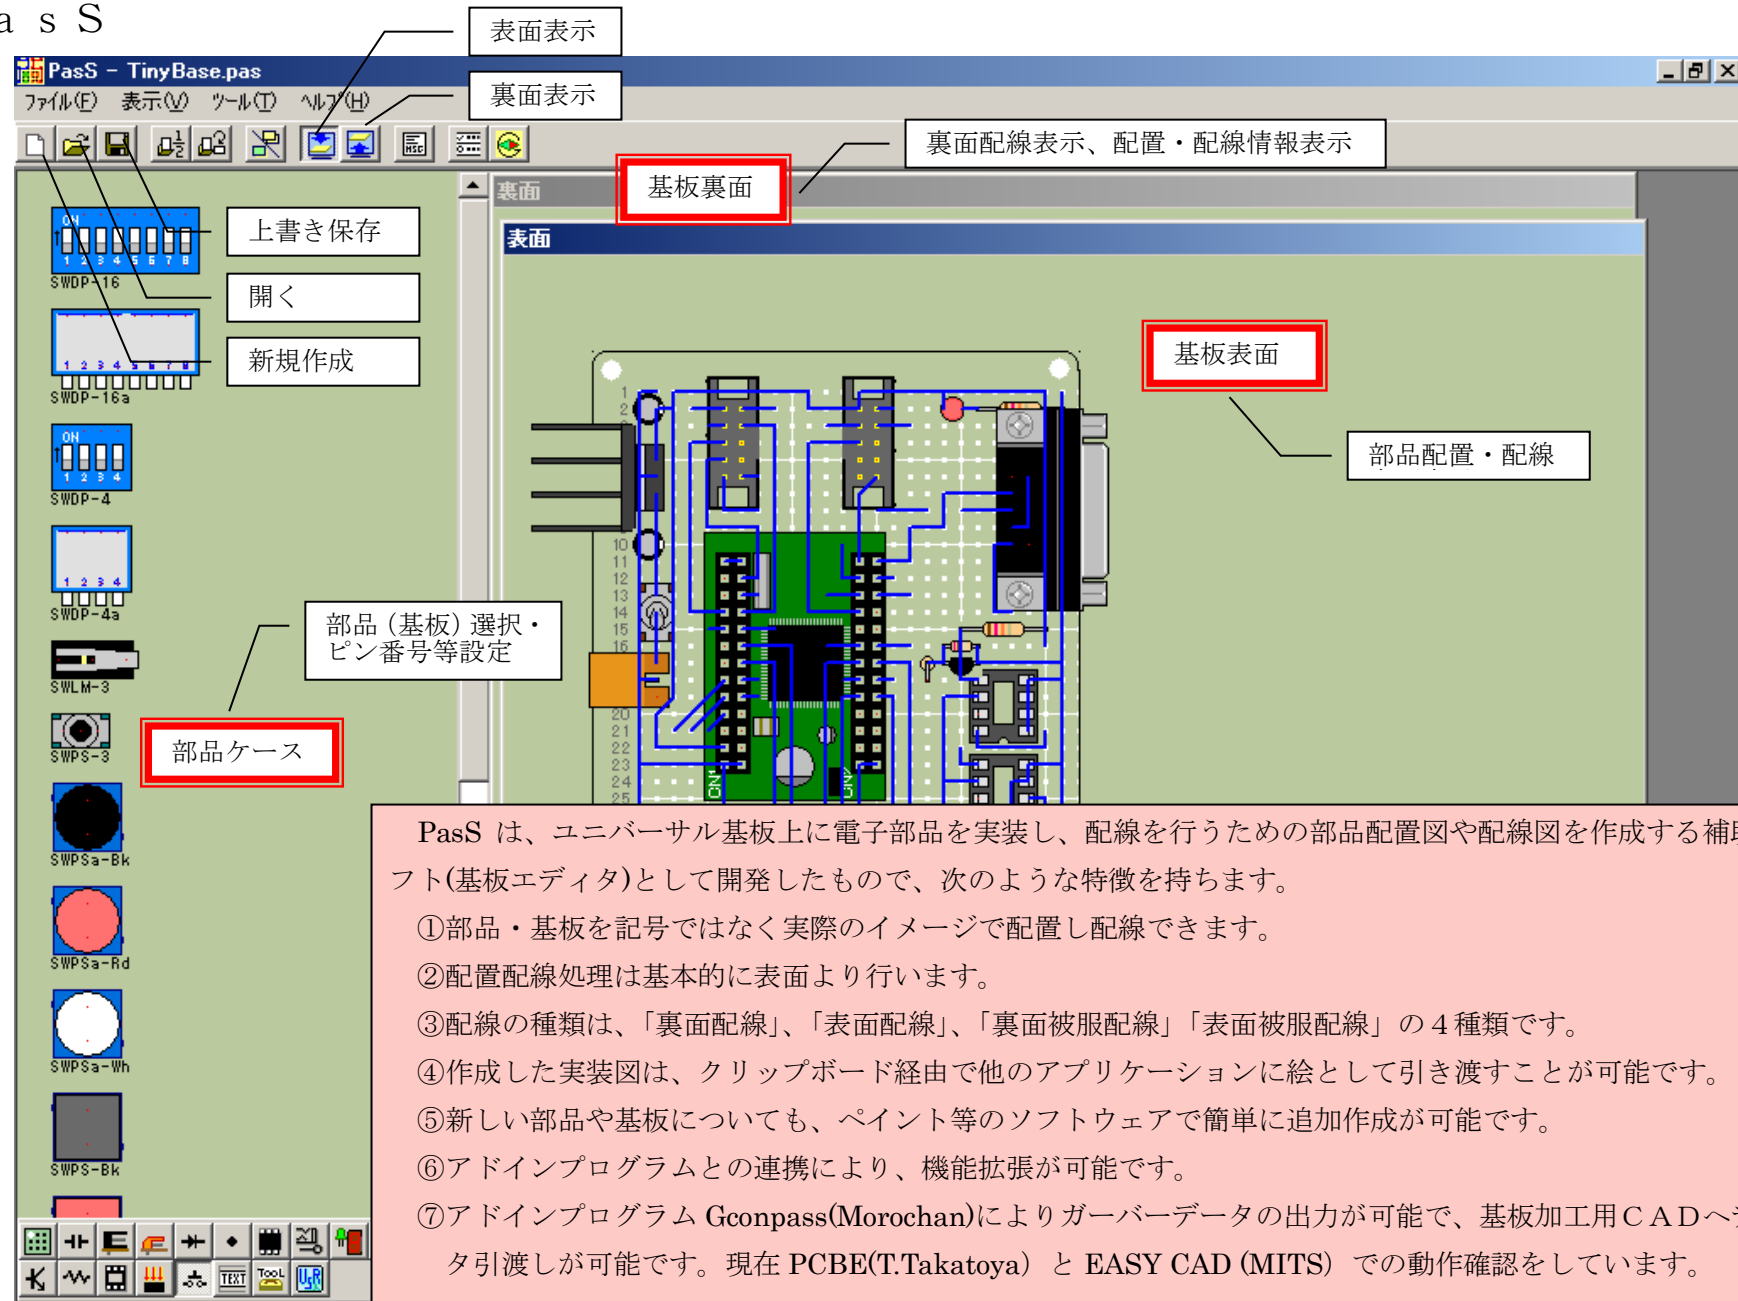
a s S

表面表示

裏面表示

PasS - TinyBase.pas

ファイル(F) 表示(V) ツール(T) ヘルプ(H)

裏面配線表示、配置・配線情報表示

基板裏面

裏面

表面

上書き保存

開く

新規作成

基板表面

部品配置・配線

SWDP-16

SWDP-16a

SWDP-4

SWDP-4a

部品（基板）選択・ピン番号等設定

SWLM-3

SWPS-3

部品ケース

SWPSa-Bk

SWPSa-Rd

SWPSa-Wh

SWPS-Bk

TEXT

PasS は、ユニバーサル基板上に電子部品を実装し、配線を行うための部品配置図や配線図を作成する補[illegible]フト(基板エディタ)として開発したもので、次のような特徴を持ちます。

①部品・基板を記号ではなく実際のイメージで配置し配線できます。

②配置配線処理は基本的に表面より行います。

③配線の種類は、「裏面配線」、「表面配線」、「裏面被服配線」「表面被服配線」の４種類です。

④作成した実装図は、クリップボード経由で他のアプリケーションに絵として引き渡すことが可能です。

⑤新しい部品や基板についても、ペイント等のソフトウェアで簡単に追加作成が可能です。

⑥アドインプログラムとの連携により、機能拡張が可能です。

⑦アドインプログラム Gconpass(Morochan)によりガーバーデータの出力が可能で、基板加工用ＣＡＤへ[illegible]タ引渡しが可能です。現在 PCBE(T.Takatoya) と EASY CAD (MITS) での動作確認をしています。